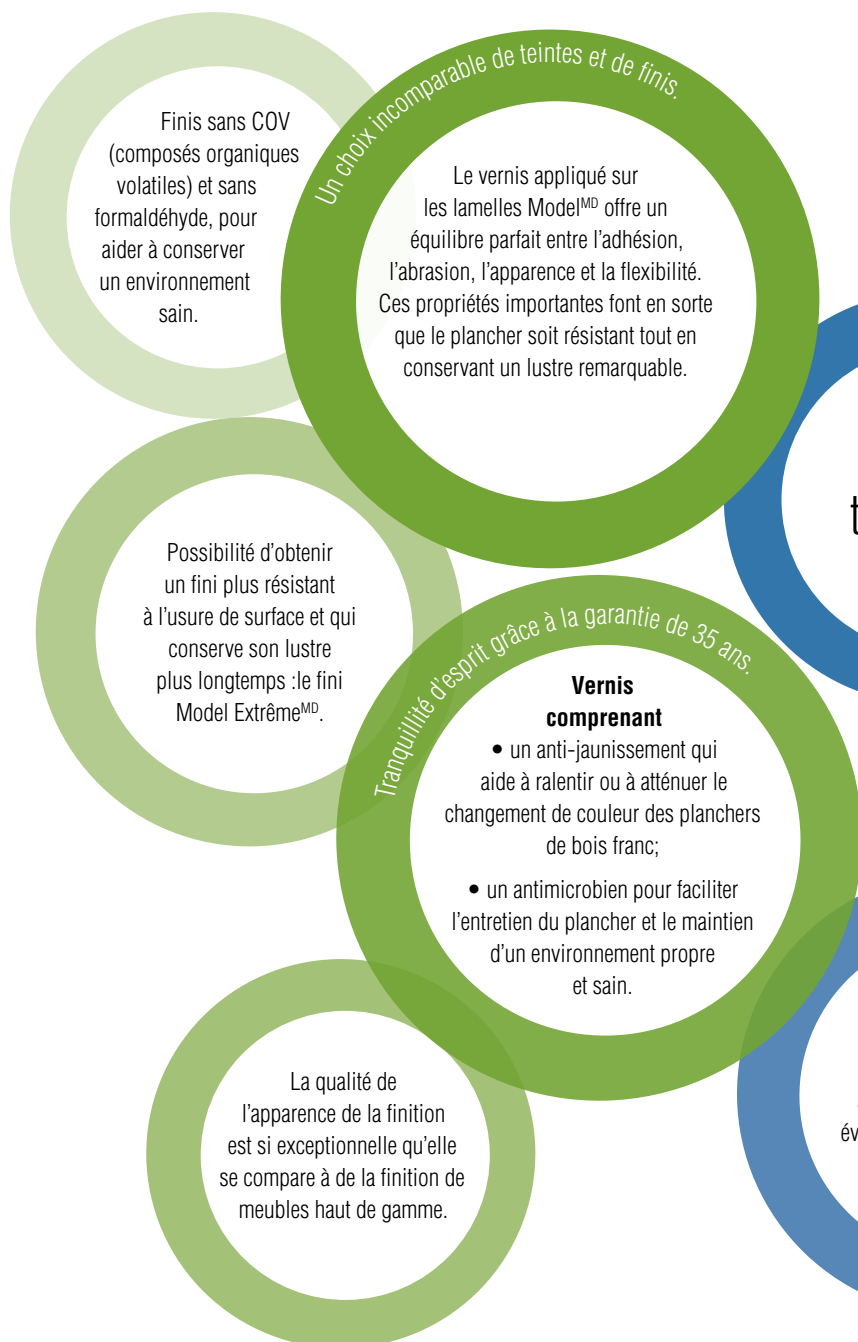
Finis sans COV (composés organiques volatiles) et sans formaldéhyde, pour aider à conserver un environnement sain.

Un choix incomparable de teintes et de finis.

Le vernis appliqué sur les lamelles Model$^{MD}$ offre un équilibre parfait entre l'adhésion, l'abrasion, l'apparence et la flexibilité. Ces propriétés importantes font en sorte que le plancher soit résistant tout en conservant un lustre remarquable.

t

Possibilité d'obtenir un fini plus résistant à l'usure de surface et qui conserve son lustre plus longtemps :le fini Model Extrême$^{MD}$.

Tranquillité d'esprit grâce à la garantie de 35 ans.

**Vernis comprenant**

• un anti-jaunissement qui aide à ralentir ou à atténuer le changement de couleur des planchers de bois franc;

• un antimicrobien pour faciliter l'entretien du plancher et le maintien d'un environnement propre et sain.

La qualité de l'apparence de la finition est si exceptionnelle qu'elle se compare à de la finition de meubles haut de gamme.

év